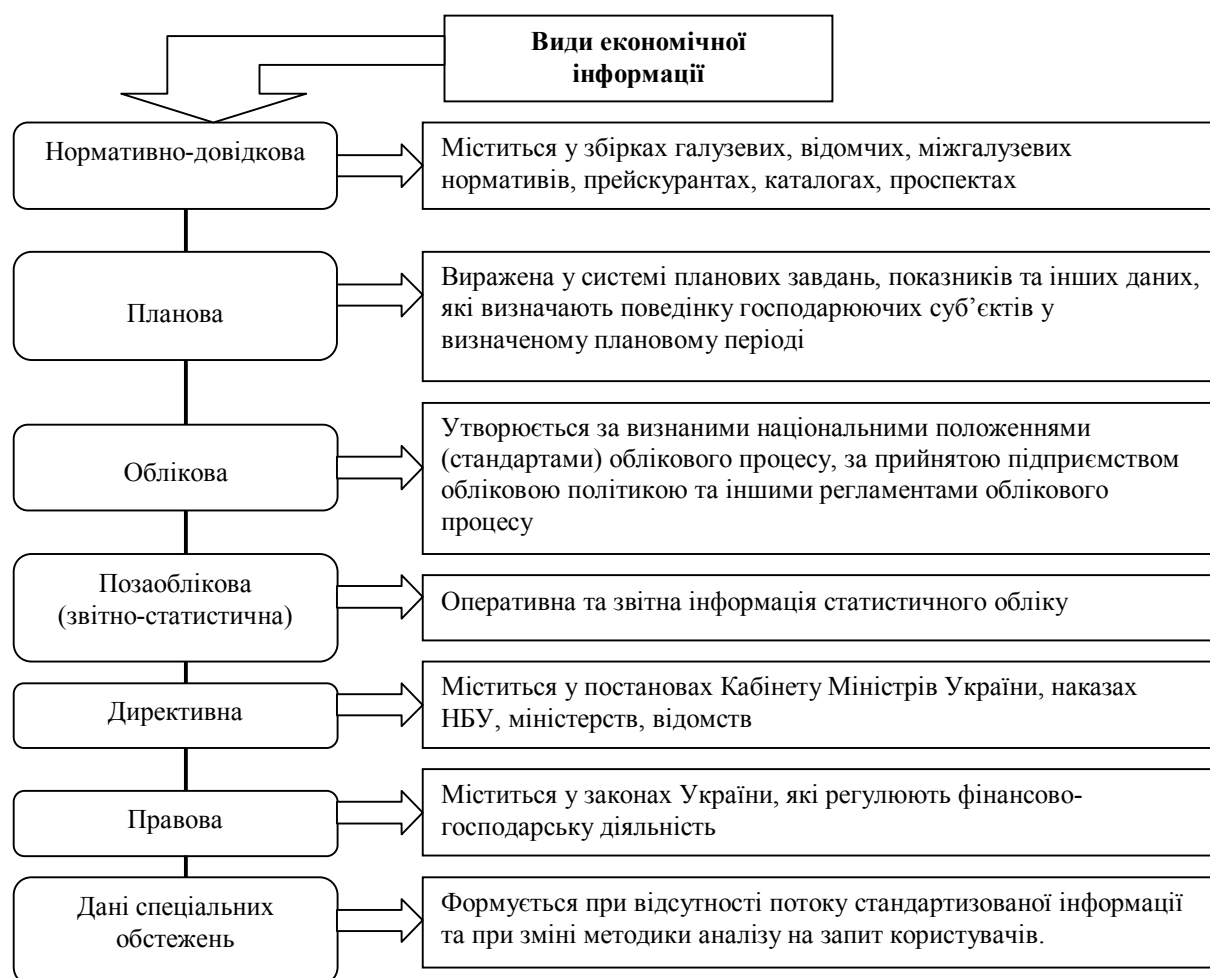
Види економічної інформації

Нормативно-довідкова

Міститься у збірках галузевих, відомчих, міжгалузевих нормативів, прейскурантах, каталогах, проспектах

Планова

Виражена у системі планових завдань, показників та інших даних, які визначають поведінку господарюючих суб'єктів у визначеному плановому періоді

Облікова

Утворюється за визнаними національними положеннями (стандартами) облікового процесу, за прийнятою підприємством обліковою політикою та іншими регламентами облікового процесу

Позаоблікова (звітно-статистична)

Оперативна та звітна інформація статистичного обліку

Директивна

Міститься у постановах Кабінету Міністрів України, наказах НБУ, міністерств, відомств

Правова

Міститься у законах України, які регулюють фінансово-господарську діяльність

Дані спеціальних обстежень

Формується при відсутності потоку стандартизованої інформації та при зміні методики аналізу на запит користувачів.